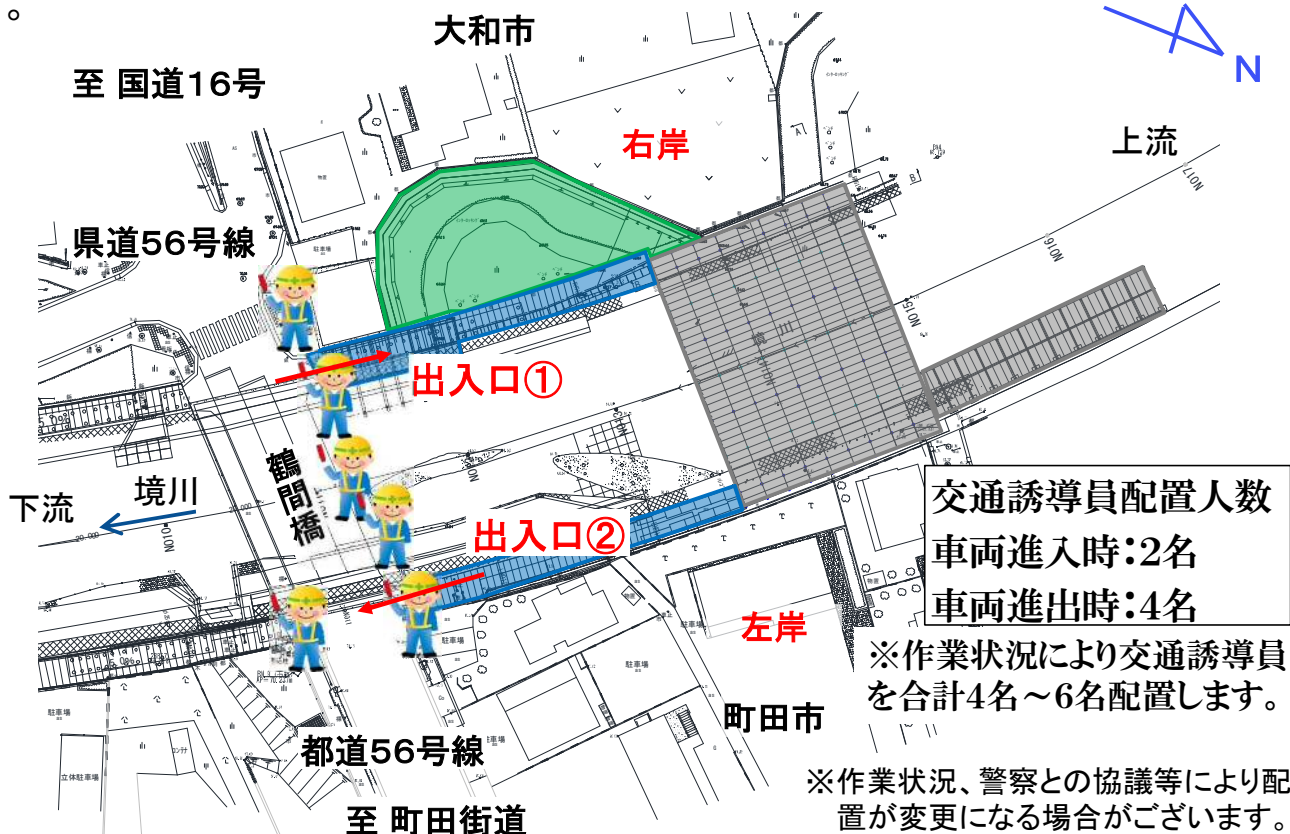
。

大和市

N

至 国道16号

右岸

上流

県道56号線

出入口①

鶴間橋

下流

境川

出入口②

交通誘導員配置人数
車両進入時:2名
車両進出時:4名

左岸

※作業状況により交通誘導員を合計4名~6名配置します。

町田市

都道56号線

至 町田街道

※作業状況、警察との協議等により配置が変更になる場合がございます。